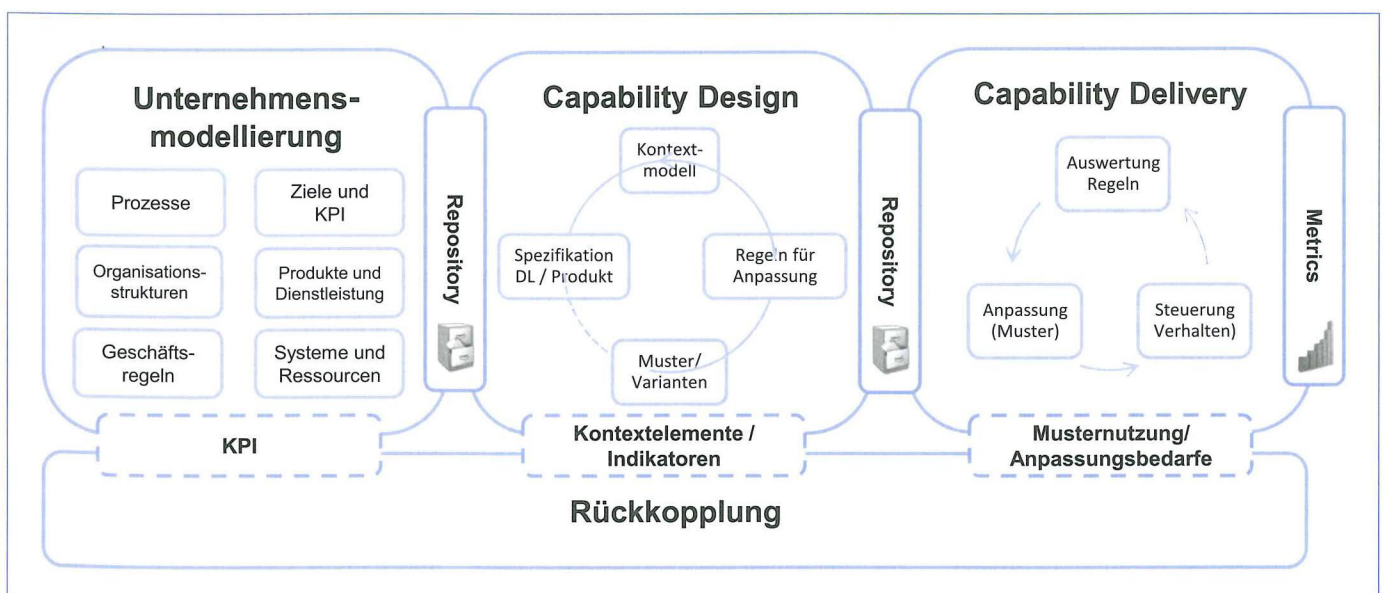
Unternehmensmodellierung

Prozesse

Ziele und KPI

Organisationsstrukturen

Produkte und Dienstleistung

Geschäftsregeln

Systeme und Ressourcen

Repository

Capability Design

Kontextmodell

Spezifikation DL / Produkt

Regeln für Anpassung

Muster/ Varianten

Repository

Capability Delivery

Auswertung Regeln

Anpassung (Muster)

Steuerung Verhalten)

Metrics

KPI

Kontextelemente / Indikatoren

Musternutzung/ Anpassungsbedarfe

Rückkopplung